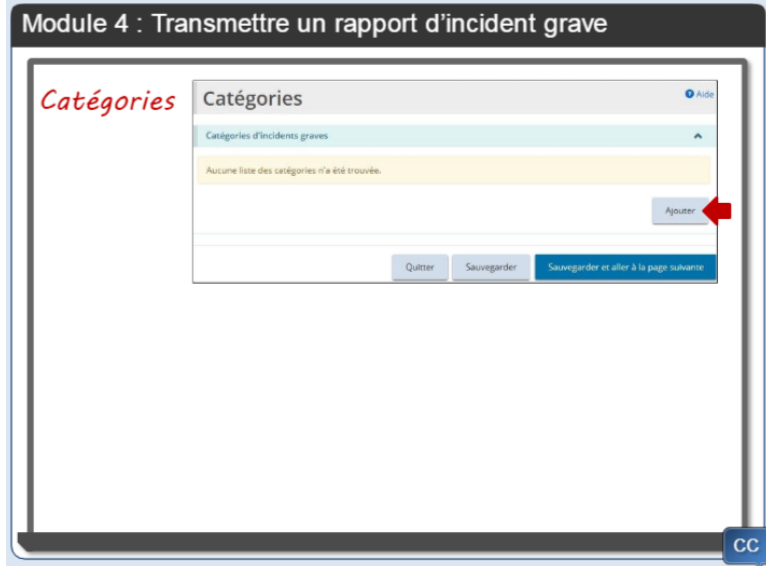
Module 4 : Transmettre un rapport d’incident grave

Catégories

Catégories

Aide

Catégories d’incidents graves

Aucune liste des catégories n’a été trouvée.

Ajouter

Quitter

Sauvegarder

Sauvegarder et aller à la page suivante

CC